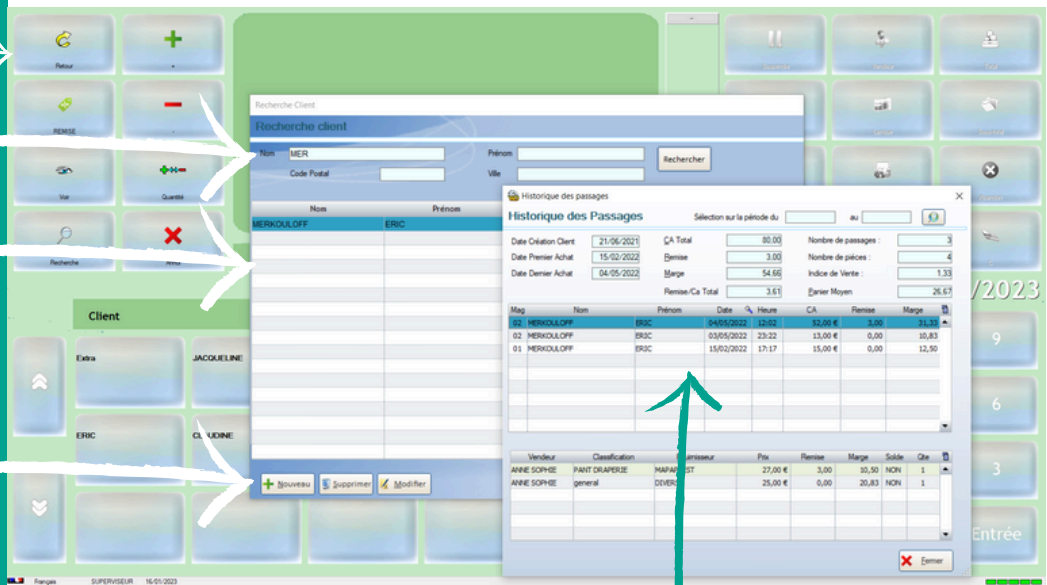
Retour

REMISE

Voir

Quantité

Recherche

Annul

Recherche Client

Recherche client

Nom MER

Prénom

Rechercher

Code Postal

Ville

| Nom | Prénom |
|---|---|
| MERKOULOFF | ERIC |

Nouveau

Supprimer

Modifier

Client

Extra

JACQUELINE

ERIC

CLAUDINE

Historique des passages

Historique des Passages

Sélection sur la période du

au

| | | | | | |
|---|---|---|---|---|---|
| Date Création Client | 21/06/2021 | CA Total | 80,00 | Nombre de passages : | 3 |
| Date Premier Achat | 15/02/2022 | Remise | 3,00 | Nombre de pièces : | 4 |
| Date Dernier Achat | 04/05/2022 | Marge | 54,66 | Indice de Vente : | 1,33 |
| | | Remise/Ca Total | 3,61 | Panier Moyen | 26,67 |

| Mag | Nom | Prénom | Date | Heure | CA | Remise | Marge |
|---|---|---|---|---|---|---|---|
| 02 | MERKOULOFF | ERIC | 04/05/2022 | 12:02 | 52,00 € | 3,00 | 31,33 |
| 02 | MERKOULOFF | ERIC | 03/05/2022 | 23:22 | 13,00 € | 0,00 | 10,83 |
| 01 | MERKOULOFF | ERIC | 15/02/2022 | 17:17 | 15,00 € | 0,00 | 12,50 |

| Vendeur | Classification | Fournisseur | Prix | Remise | Marge | Solde | Qte |
|---|---|---|---|---|---|---|---|
| ANNE SOPHIE | PANT DRAPERIE | MAPAR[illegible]ST | 27,00 € | 3,00 | 10,50 | NON | 1 |
| ANNE SOPHIE | general | DIVERS | 25,00 € | 0,00 | 20,83 | NON | 1 |

Fermer

/2023

9

6

3

Entrée

Français SUPERVISEUR 16/01/2023